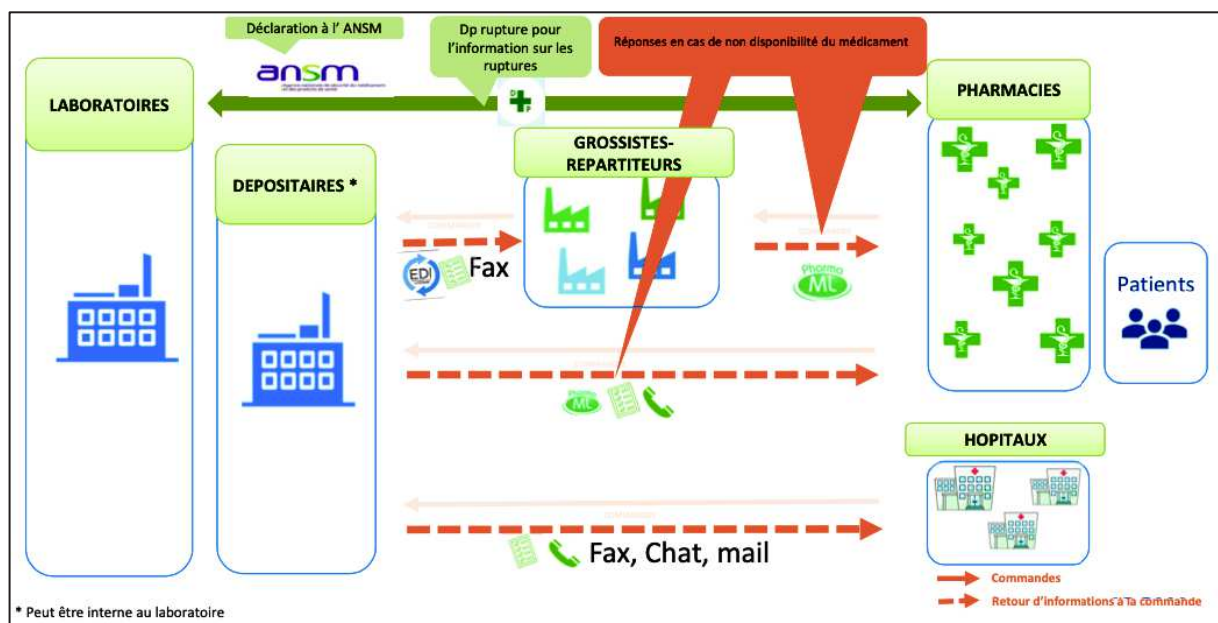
Déclaration à l' ANSM

ansm

Dp rupture pour l'information sur les ruptures

Réponses en cas de non disponibilité du médicament

LABORATOIRES

PHARMACIES

GROSSISTES-REPARTITEURS

DEPOSITAIRES *

EDI

Fax

Pharma ML

Patients

ML

HOPITAUX

Fax, Chat, mail

Commandes

Retour d'informations à la commande

* Peut être interne au laboratoire